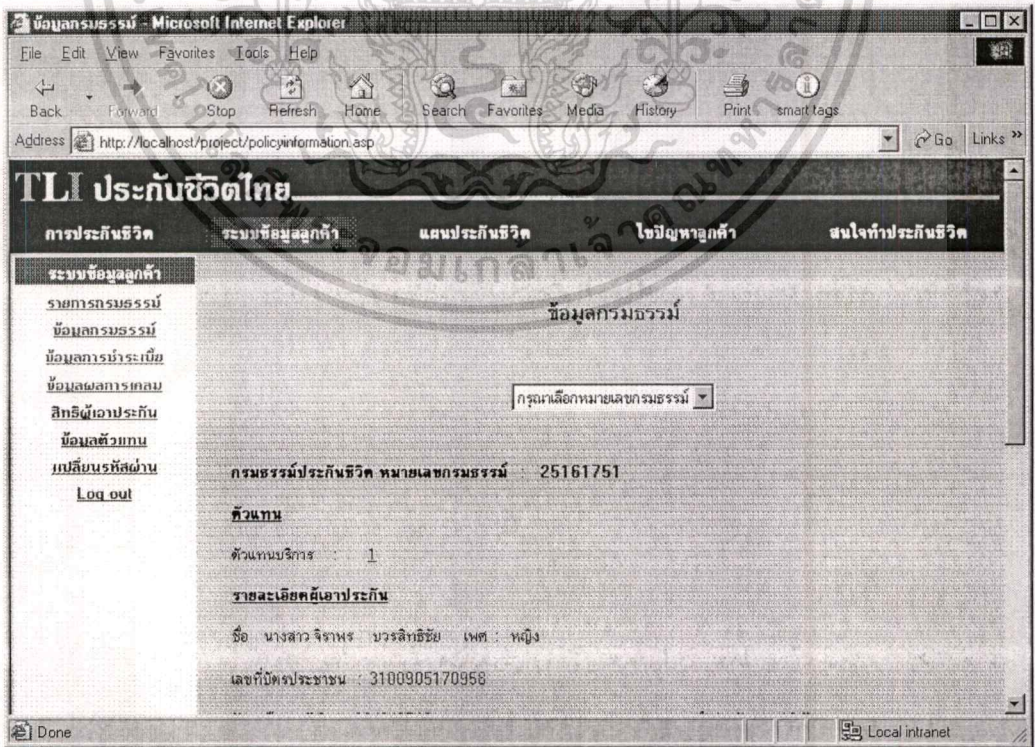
ข้อมูลกรมธรรม์ - Microsoft Internet Explorer

File Edit View Favorites Tools Help

Back Forward Stop Refresh Home Search Favorites Media History Print smart tags

Address http://localhost/project/policyinformation.asp Go Links »

TLI ประกันชีวิตไทย

การประกันชีวิต ระบบข้อมูลลูกค้า แผนประกันชีวิต ไขปัญหาลูกค้า สนใจทำประกันชีวิต

ระบบข้อมูลลูกค้า
รายการกรมธรรม์
ข้อมูลกรมธรรม์
ข้อมูลการชำระเบี้ย
ข้อมูลผลการเคลม
สิทธิผู้เอาประกัน
ข้อมูลตัวแทน
เปลี่ยนรหัสผ่าน
Log out

ข้อมูลกรมธรรม์

กรุณาเลือกหมายเลขกรมธรรม์

กรมธรรม์ประกันชีวิต หมายเลขกรมธรรม์ : 25161751

ตัวแทน

ตัวแทนบริการ : 1

รายละเอียดผู้เอาประกัน

ชื่อ นางสาว จิราพร บวรสิทธิชัย เพศ : หญิง

เลขที่บัตรประชาชน : 3100905170958

Done Local intranet